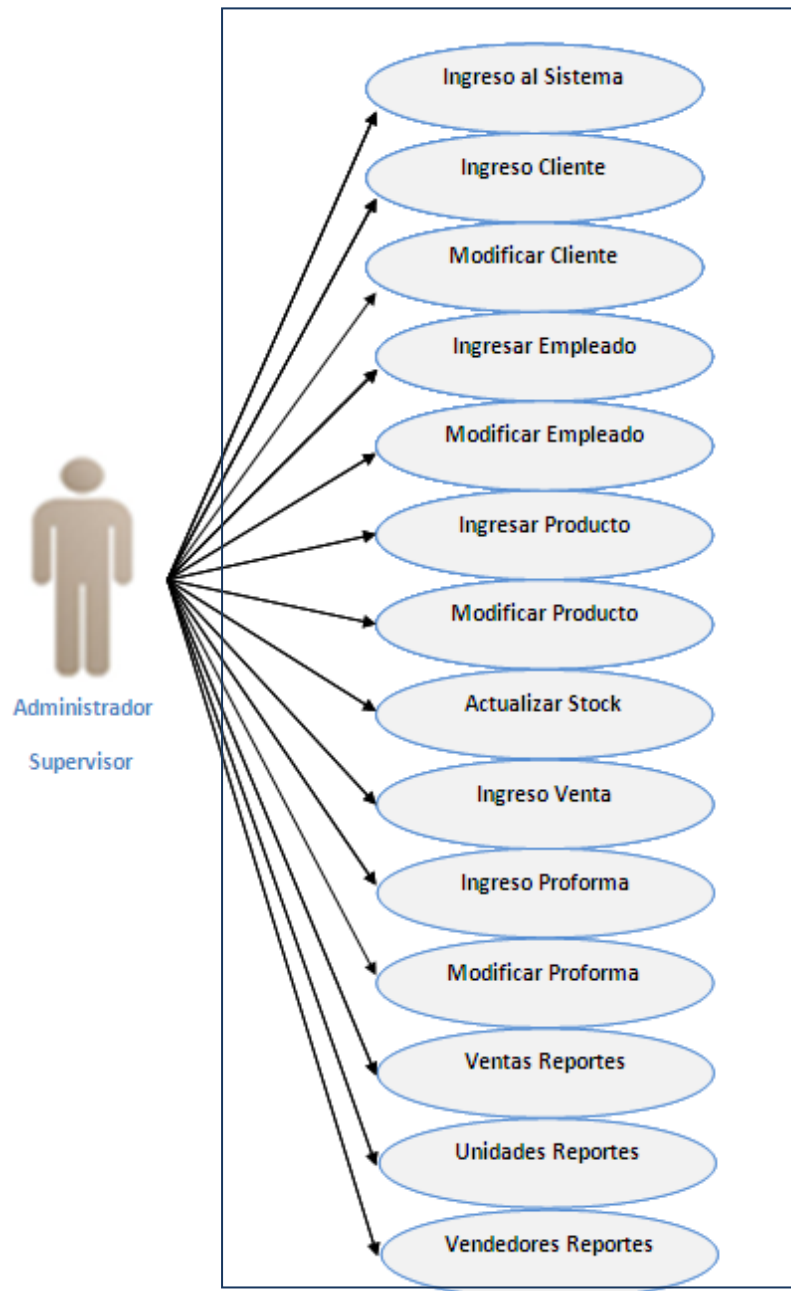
Ingreso al Sistema

Ingreso Cliente

Modificar Cliente

Ingresar Empleado

Modificar Empleado

Ingresar Producto

Modificar Producto

Actualizar Stock

Ingreso Venta

Ingreso Proforma

Modificar Proforma

Ventas Reportes

Unidades Reportes

Vendedores Reportes

Administrador

Supervisor